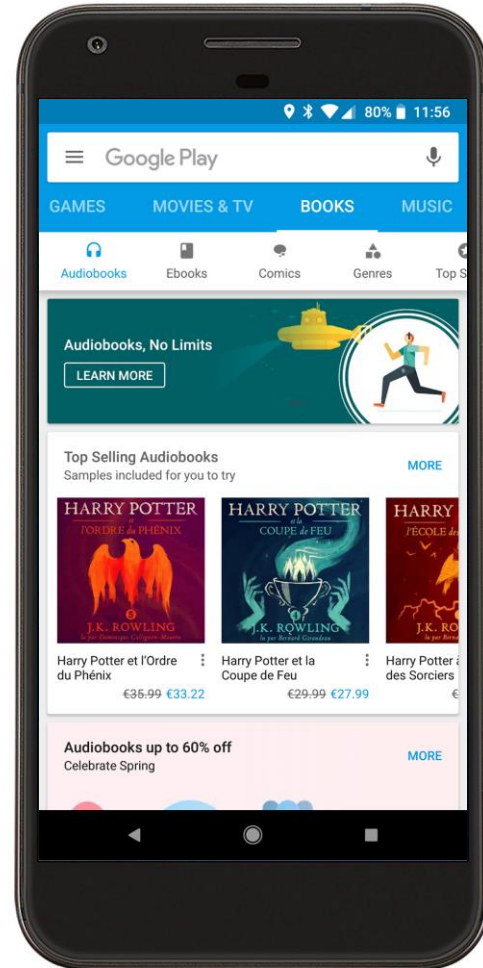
80% 11:56

Google Play

GAMES MOVIES & TV BOOKS MUSIC

Audiobooks Ebooks Comics Genres Top S

Audiobooks, No Limits
LEARN MORE

Top Selling Audiobooks
Samples included for you to try
MORE

HARRY POTTER et l'ORDRE du PHÉNIX
J.K. ROWLING
lu par Dominique Collignon-Maurin

HARRY POTTER et la COUPE de FEU
J.K. ROWLING
lu par Bernard Giraudeau

HARRY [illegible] l'ÉCOLE des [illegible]
J.K. ROWLING
lu par Be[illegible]

Harry Potter et l'Ordre du Phénix
~~€35.99~~ €33.22

Harry Potter et la Coupe de Feu
~~€29.99~~ €27.99

Harry Potter à des Sorciers
€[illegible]

Audiobooks up to 60% off
Celebrate Spring
MORE